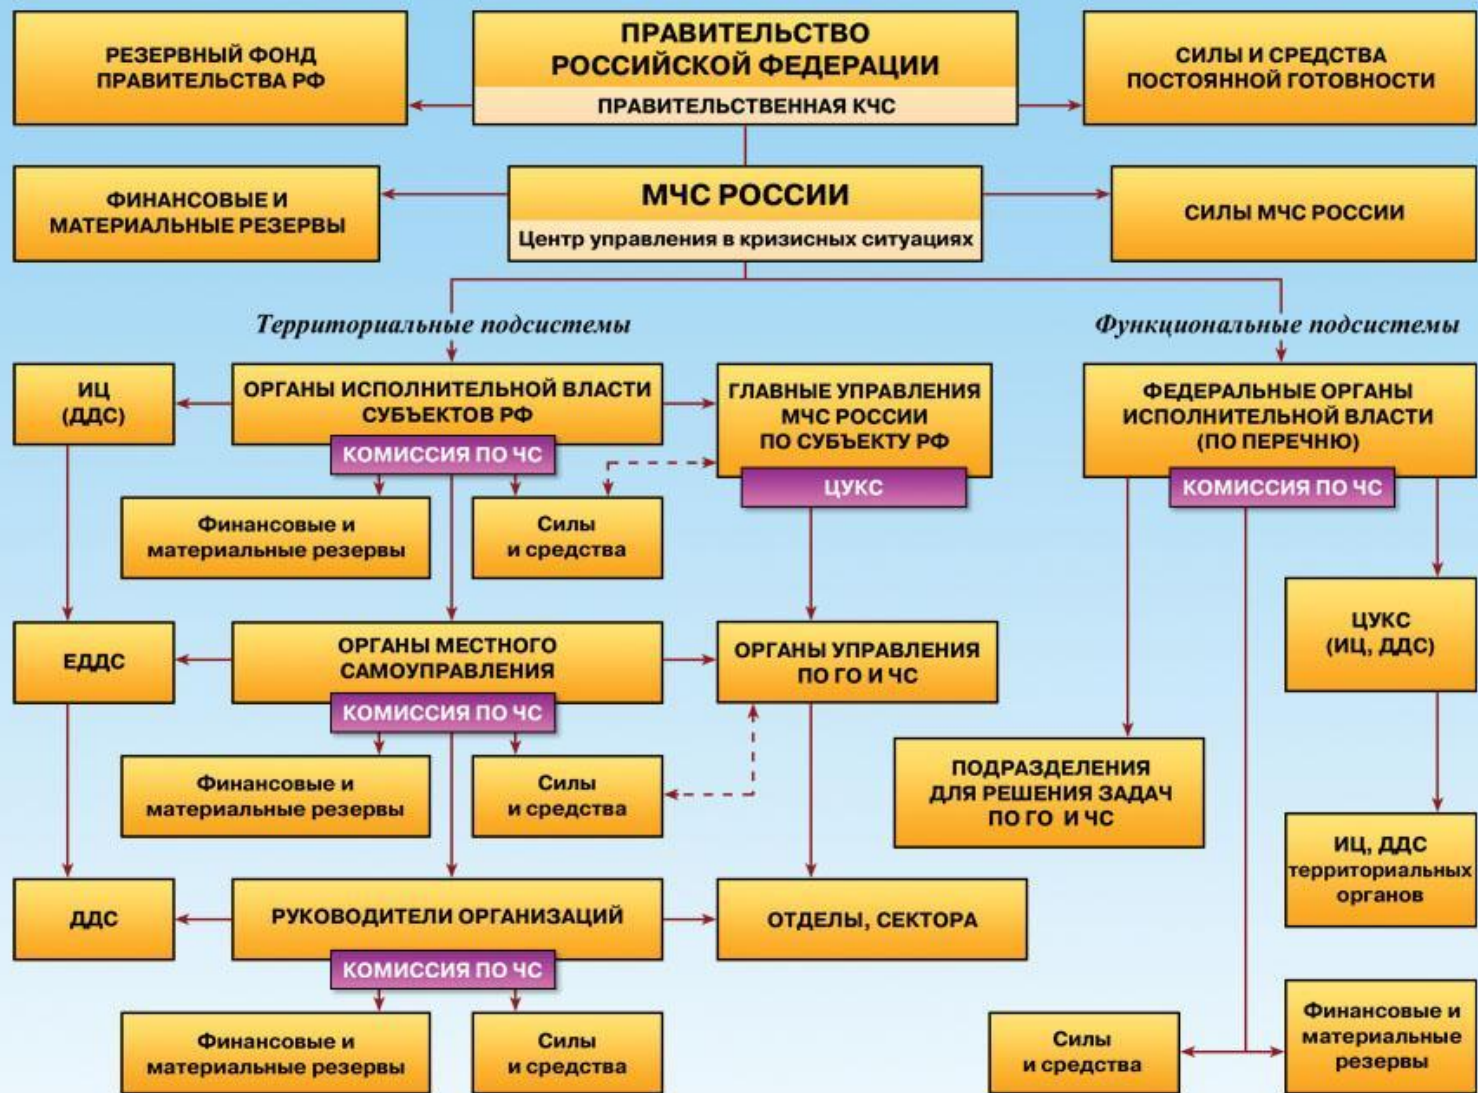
РЕЗЕРВНЫЙ ФОНД ПРАВИТЕЛЬСТВА РФ

ПРАВИТЕЛЬСТВО РОССИЙСКОЙ ФЕДЕРАЦИИ

ПРАВИТЕЛЬСТВЕННАЯ КЧС

СИЛЫ И СРЕДСТВА ПОСТОЯННОЙ ГОТОВНОСТИ

ФИНАНСОВЫЕ И МАТЕРИАЛЬНЫЕ РЕЗЕРВЫ

МЧС РОССИИ

Центр управления в кризисных ситуациях

СИЛЫ МЧС РОССИИ

Территориальные подсистемы

Функциональные подсистемы

ИЦ (ДДС)

ОРГАНЫ ИСПОЛНИТЕЛЬНОЙ ВЛАСТИ СУБЪЕКТОВ РФ

КОМИССИЯ ПО ЧС

ГЛАВНЫЕ УПРАВЛЕНИЯ МЧС РОССИИ ПО СУБЪЕКТУ РФ

ЦУКС

ФЕДЕРАЛЬНЫЕ ОРГАНЫ ИСПОЛНИТЕЛЬНОЙ ВЛАСТИ (ПО ПЕРЕЧНЮ)

КОМИССИЯ ПО ЧС

Финансовые и материальные резервы

Силы и средства

ЦУКС (ИЦ, ДДС)

ЕДДС

ОРГАНЫ МЕСТНОГО САМОУПРАВЛЕНИЯ

КОМИССИЯ ПО ЧС

ОРГАНЫ УПРАВЛЕНИЯ ПО ГО И ЧС

ПОДРАЗДЕЛЕНИЯ ДЛЯ РЕШЕНИЯ ЗАДАЧ ПО ГО И ЧС

Финансовые и материальные резервы

Силы и средства

ИЦ, ДДС территориальных органов

ДДС

РУКОВОДИТЕЛИ ОРГАНИЗАЦИЙ

КОМИССИЯ ПО ЧС

ОТДЕЛЫ, СЕКТОРА

Финансовые и материальные резервы

Силы и средства

Силы и средства

Финансовые и материальные резервы